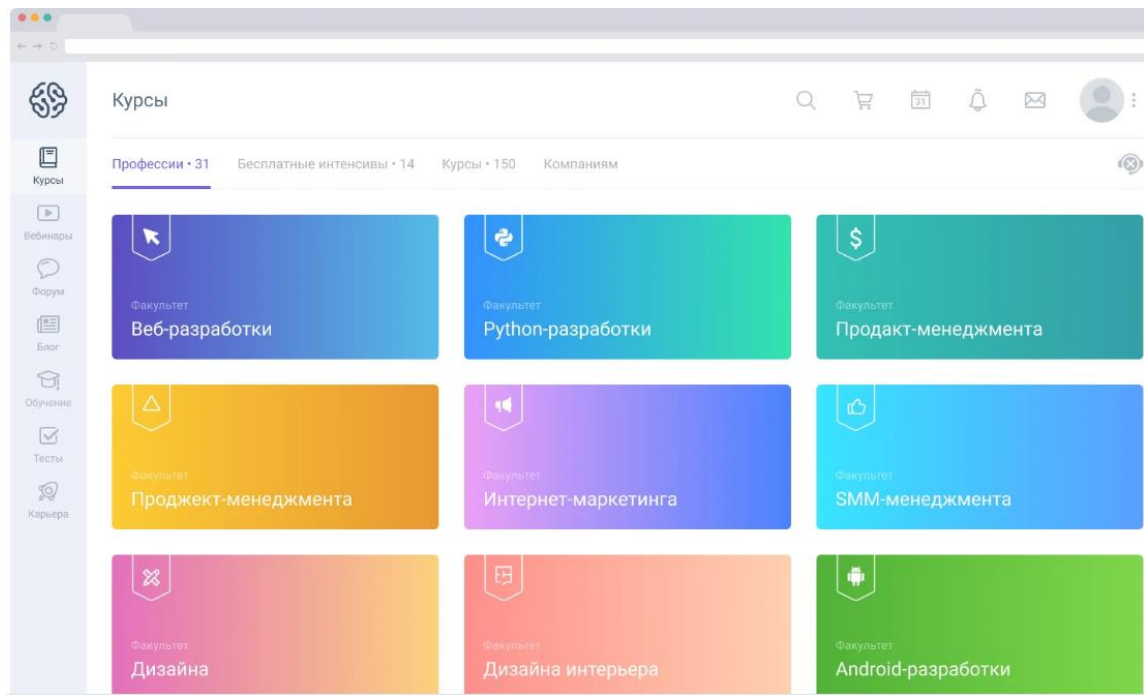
Курсы

Курсы
Вебинары
Форум
Блог
Обучение
Тесты
Карьера

Профессии • 31 Бесплатные интенсивы • 14 Курсы • 150 Компаниям

Факультет
Веб-разработки

Факультет
Python-разработки

Факультет
Продакт-менеджмента

Факультет
Проджект-менеджмента

Факультет
Интернет-маркетинга

Факультет
SMM-менеджмента

Факультет
Дизайна

Факультет
Дизайна интерьера

Факультет
Android-разработки